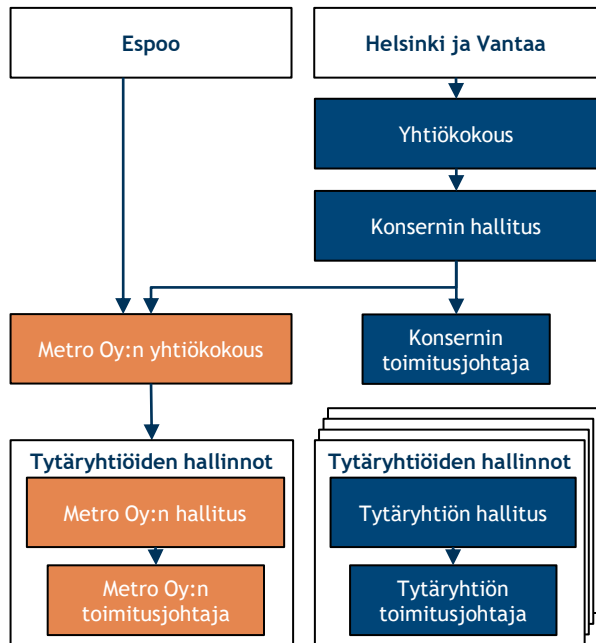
Espoo

Helsinki ja Vantaa

Yhtiökokous

Konsernin hallitus

Metro Oy:n yhtiökokous

Konsernin toimitusjohtaja

Tytäryhtiöiden hallinnot

Metro Oy:n hallitus

Metro Oy:n toimitusjohtaja

Tytäryhtiöiden hallinnot

Tytäryhtiön hallitus

Tytäryhtiön toimitusjohtaja